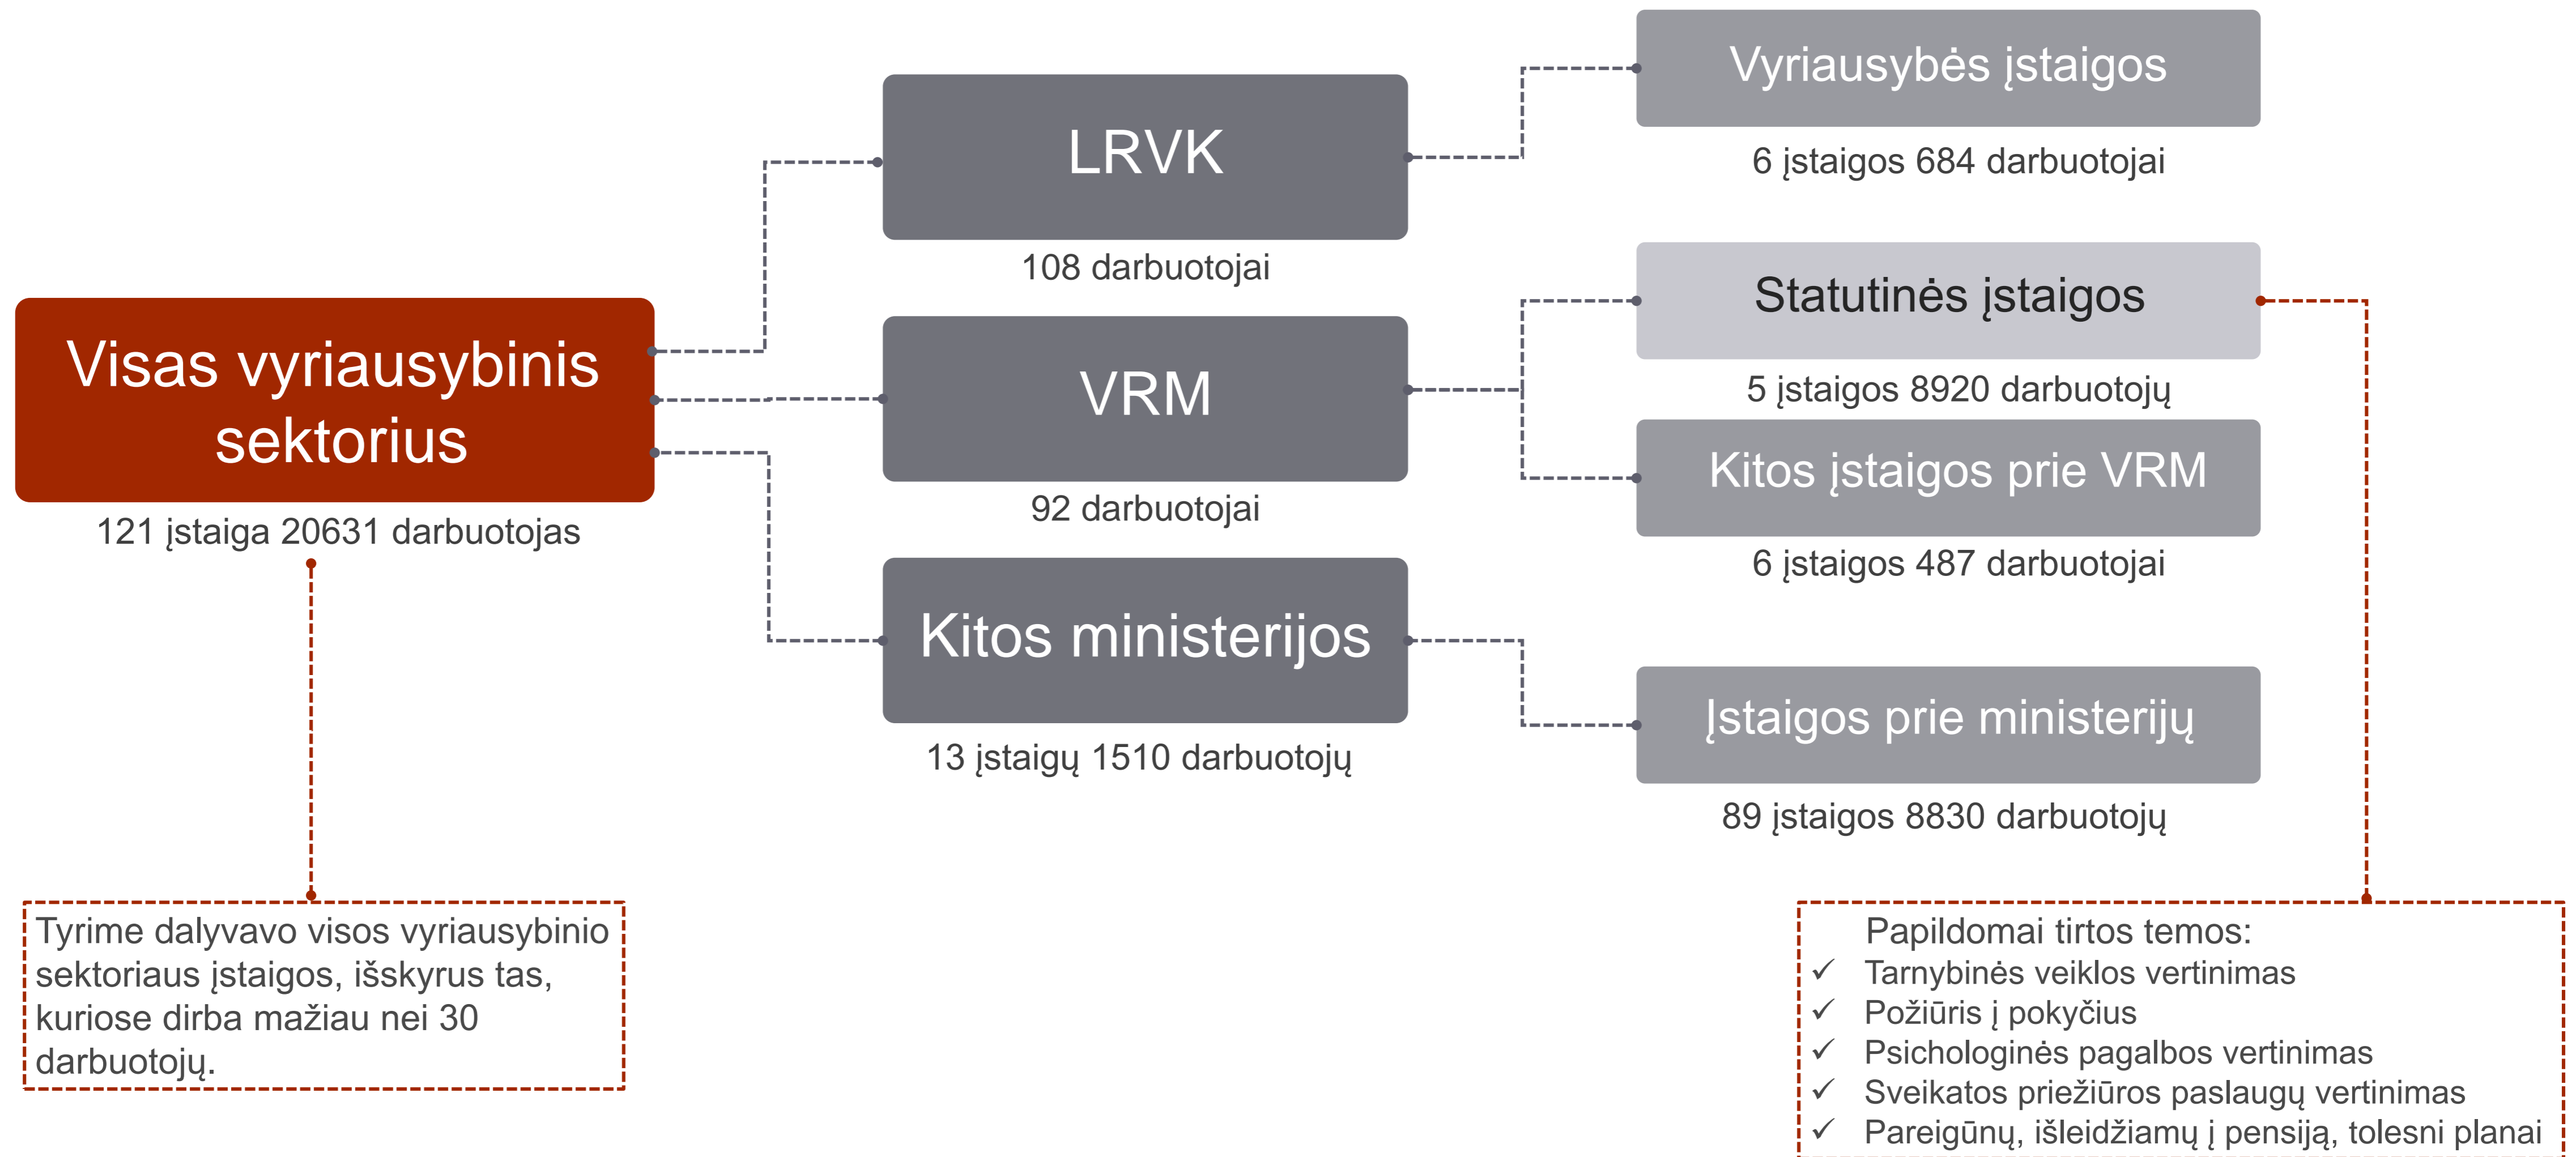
Visas vyriausybinis sektorius
121 įstaiga 20631 darbuotojas

LRVK
108 darbuotojai

VRM
92 darbuotojai

Kitos ministerijos
13 įstaigų 1510 darbuotojų

Vyriausybės įstaigos
6 įstaigos 684 darbuotojai

Statutinės įstaigos
5 įstaigos 8920 darbuotojų

Kitos įstaigos prie VRM
6 įstaigos 487 darbuotojai

Įstaigos prie ministerijų
89 įstaigos 8830 darbuotojų

Tyrime dalyvavo visos vyriausybinio sektoriaus įstaigos, išskyrus tas, kuriose dirba mažiau nei 30 darbuotojų.

Papildomai tirtos temos:
✓ Tarnybinės veiklos vertinimas
✓ Požiūris į pokyčius
✓ Psichologinės pagalbos vertinimas
✓ Sveikatos priežiūros paslaugų vertinimas
✓ Pareigūnų, išleidžiamų į pensiją, tolesni planai